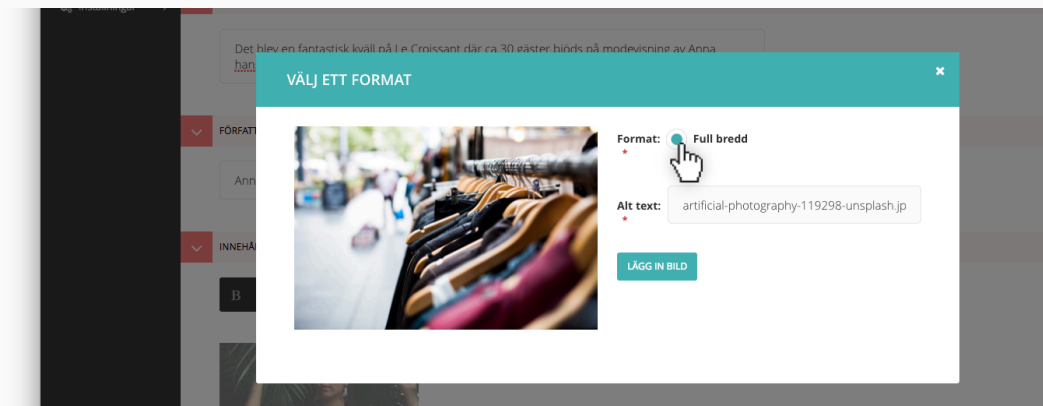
Det blev en fantastisk kväll på Le Croissant där ca 30 gäster bjöds på modevisning av Anna han

FÖRFATT

Ann

INNEHÅ

B

VÄLJ ETT FORMAT

×

Format: *

Full bredd

Alt text: *

artificial-photography-119298-unsplash.jp

LÄGG IN BILD